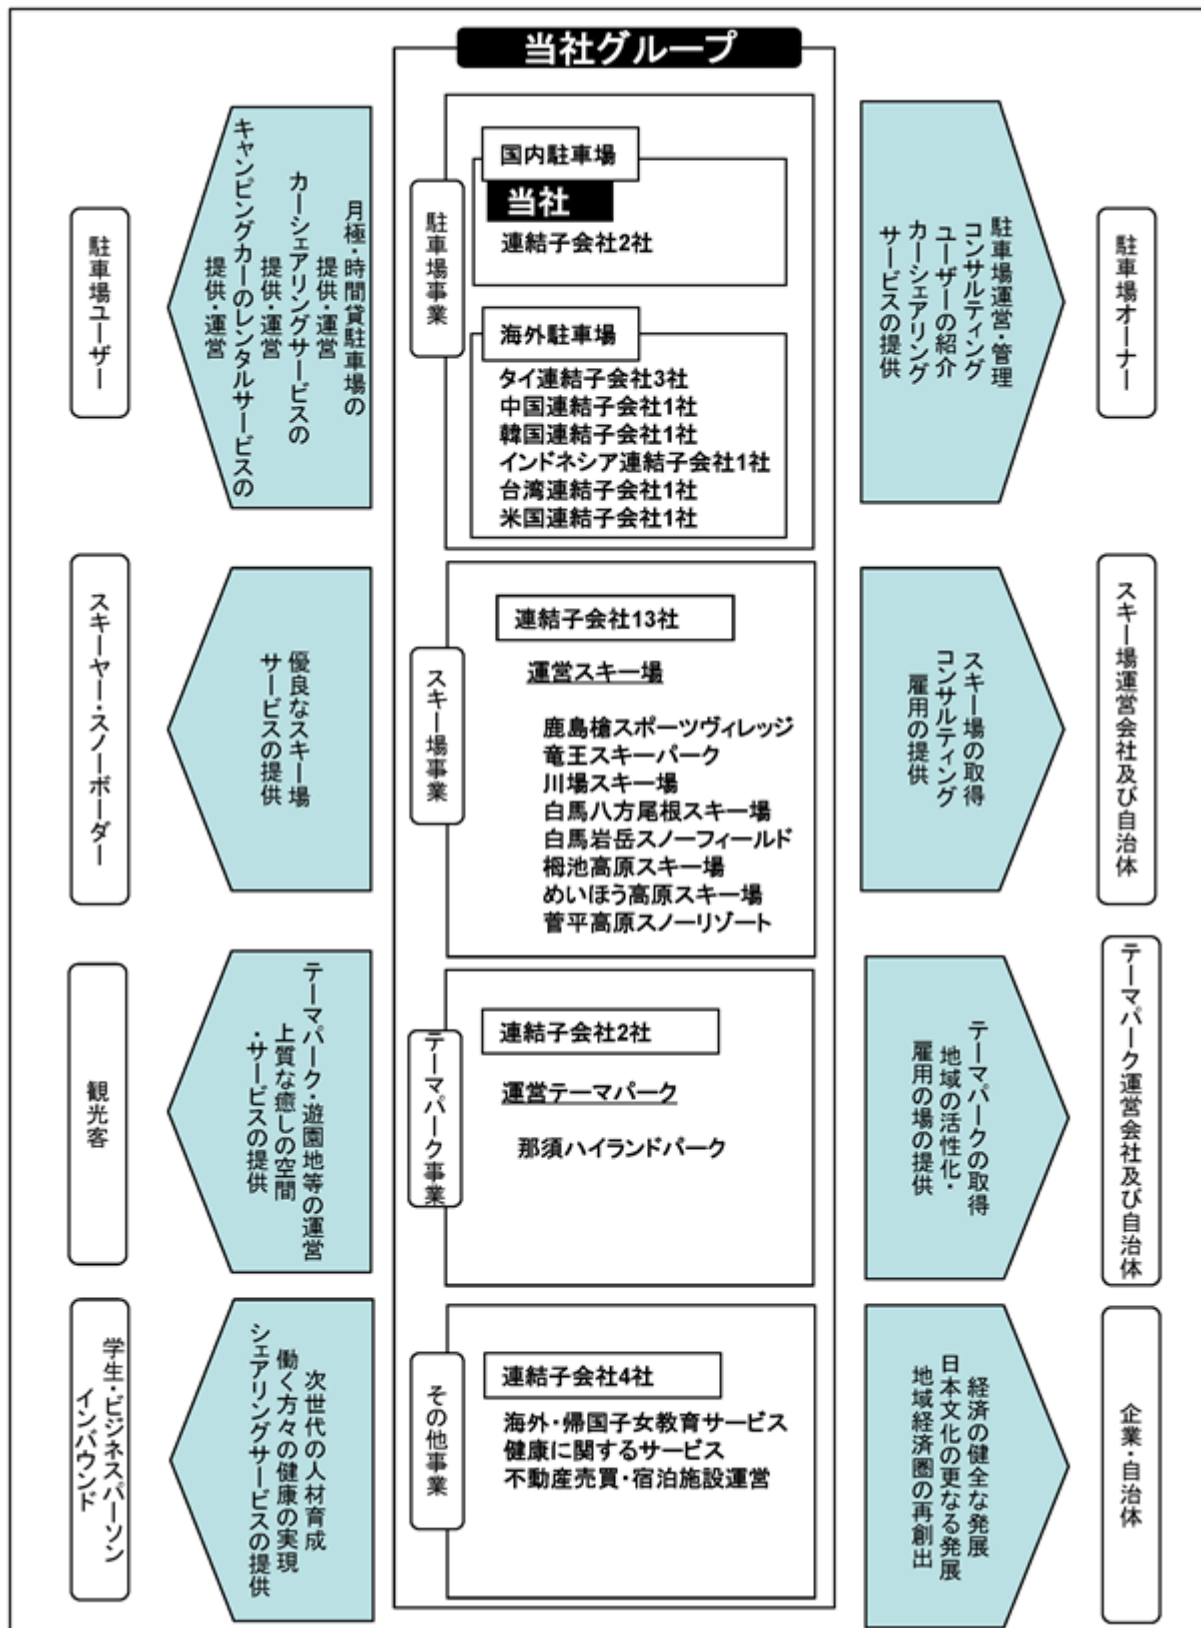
当社グループ

駐車場ユーザー

月極・時間貸駐車場の提供・運営
カーシェアリングサービスの提供・運営
キャンピングカーのレンタルサービスの提供・運営

駐車場事業

国内駐車場
当社
連結子会社2社

海外駐車場
タイ連結子会社3社
中国連結子会社1社
韓国連結子会社1社
インドネシア連結子会社1社
台湾連結子会社1社
米国連結子会社1社

駐車場運営・管理
コンサルティング
ユーザーの紹介
カーシェアリングサービスの提供

駐車場オーナー

スキーヤー・スノーボーダー

優良なスキー場サービスの提供

スキー場事業

連結子会社13社
運営スキー場
鹿島槍スポーツヴィレッジ
竜王スキーパーク
川場スキー場
白馬八方尾根スキー場
白馬岩岳スノーフィールド
栂池高原スキー場
めいほう高原スキー場
菅平高原スノーリゾート

スキー場の取得
コンサルティング
雇用の提供

スキー場運営会社及び自治体

観光客

テーマパーク・遊園地等の運営
上質な癒しの空間・サービスの提供

テーマパーク事業

連結子会社2社
運営テーマパーク
那須ハイランドパーク

テーマパークの取得
地域の活性化・雇用の場の提供

テーマパーク運営会社及び自治体

学生・ビジネスパーソン
インバウンド

次世代の人材育成
働く方々の健康の実現
シェアリングサービスの提供

その他事業

連結子会社4社
海外・帰国子女教育サービス
健康に関するサービス
不動産売買・宿泊施設運営

経済の健全な発展
日本文化の更なる発展
地域経済圏の再創出

企業・自治体